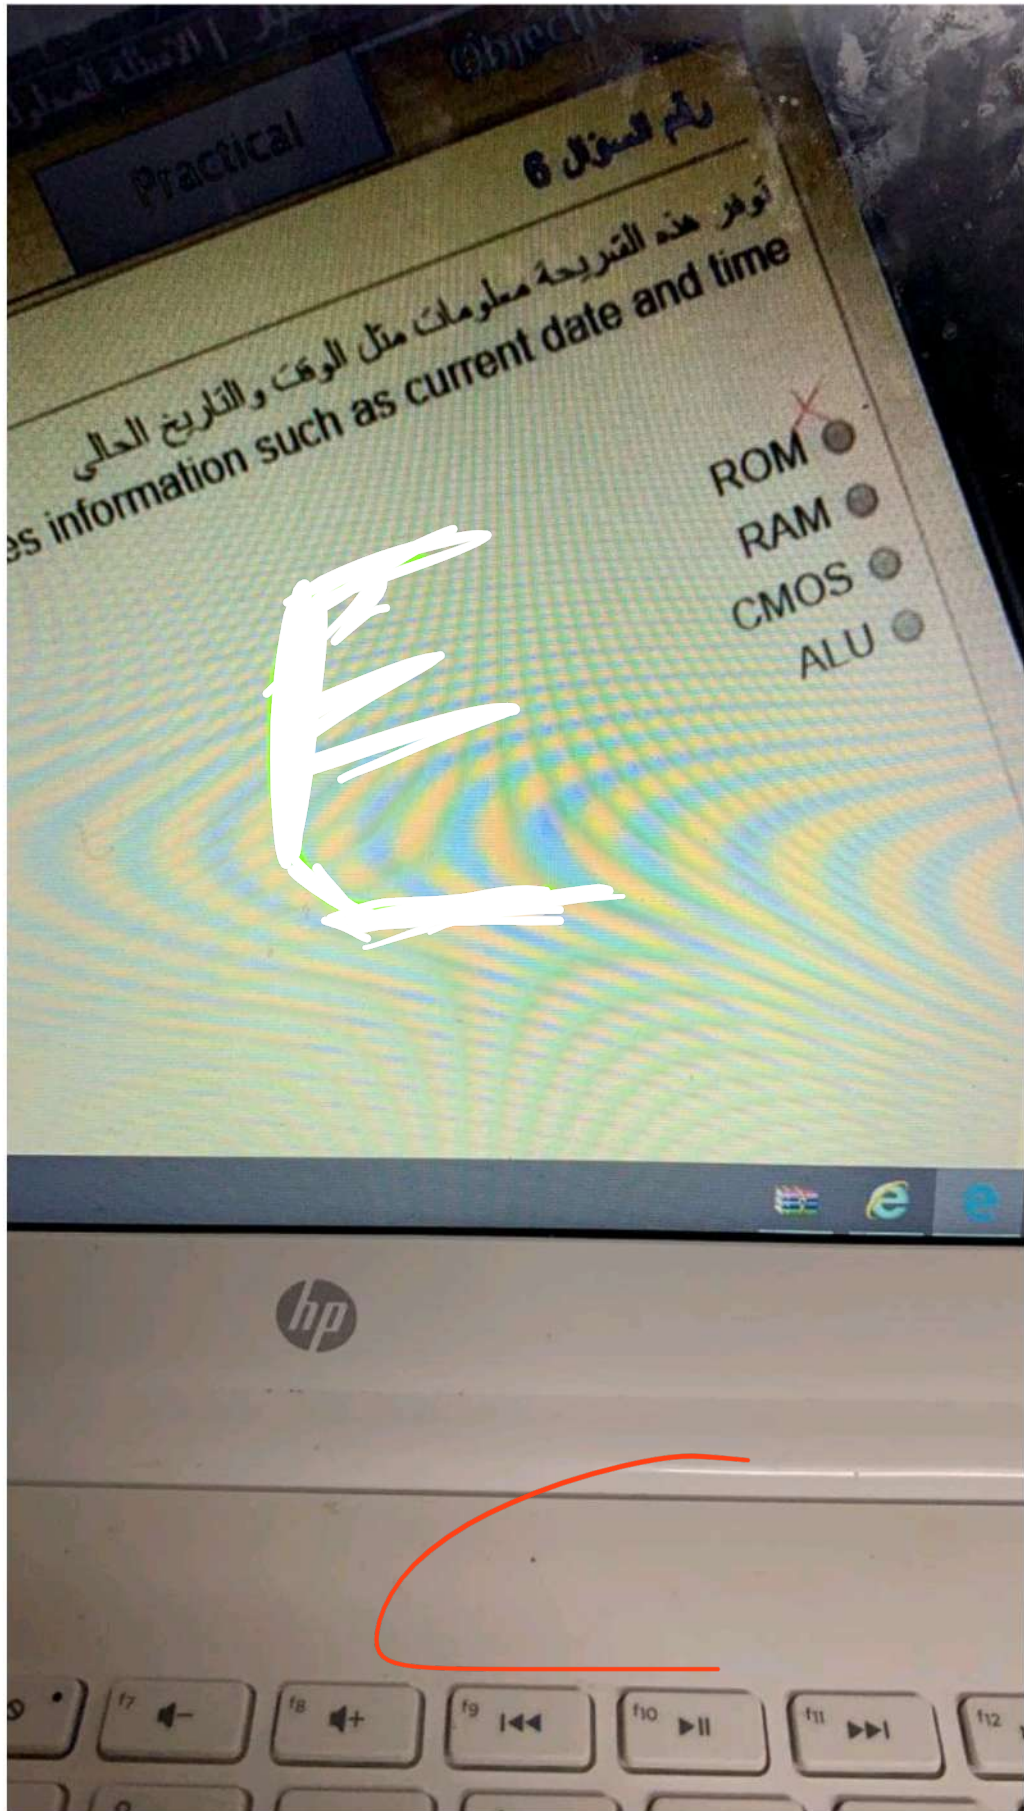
الأسئلة المقالية | الأسئلة

Objective

Practical

رقم السؤال 6

توفر هذه الشريحة معلومات مثل الوقت و التاريخ الحالي

es information such as current date and time

ROM

RAM

CMOS

ALU

E

hp

f7

f8

f9

f10

f11

f12